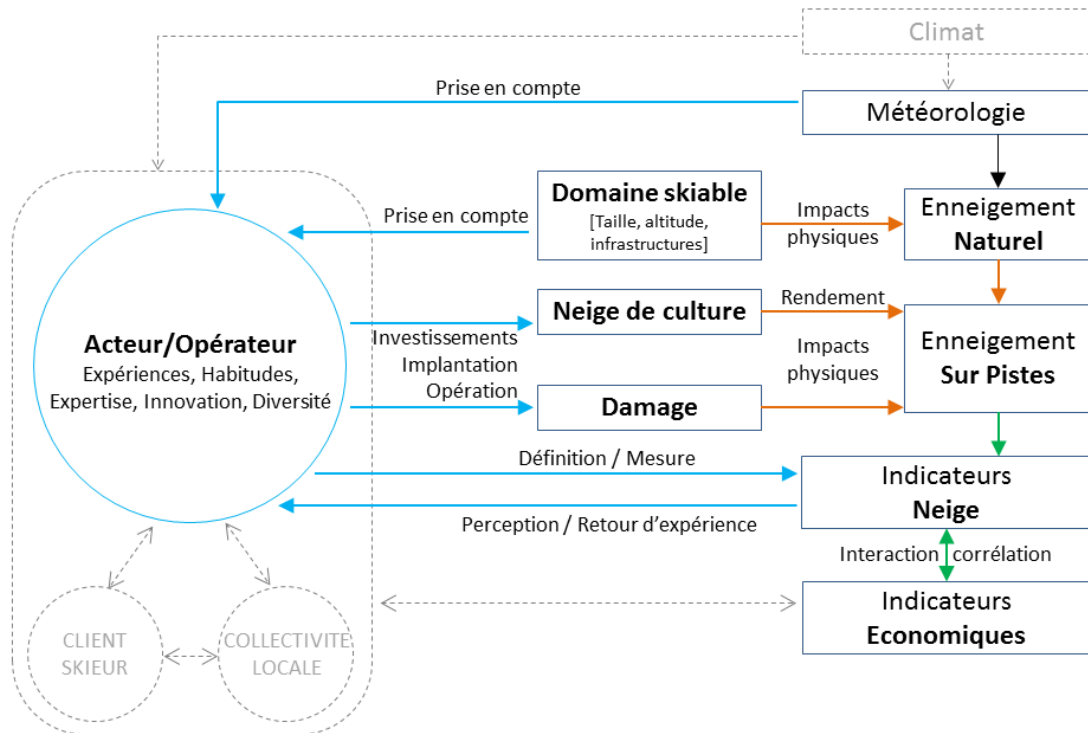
Climat

Prise en compte

Météorologie

Domaine skiable
[Taille, altitude, infrastructures]

Prise en compte

Impacts physiques

Enneigement
Naturel

Acteur/Opérateur
Expériences, Habitudes, Expertise, Innovation, Diversité

Neige de culture

Rendement

Investissements
Implantation
Opération

Impacts physiques

Enneigement
Sur Pistes

Damage

Définition / Mesure

Indicateurs
Neige

Perception / Retour d'expérience

Interaction corrélation

Indicateurs
Economiques

CLIENT
SKIEUR

COLLECTIVITE
LOCALE